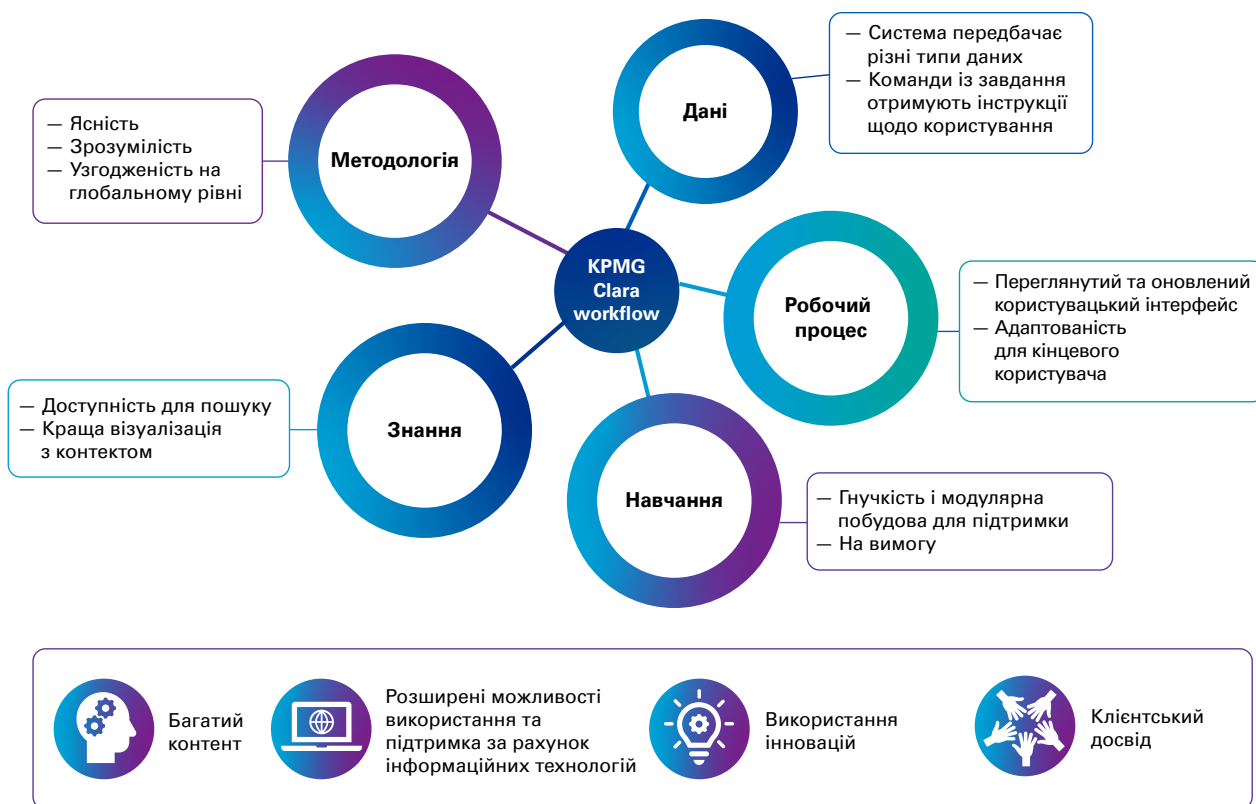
— Ясність
— Зрозумілість
— Узгодженість на глобальному рівні

Методологія

Дані

— Система передбачає різні типи даних
— Команди із завдання отримують інструкції щодо користування

KPMG Clara workflow

Робочий процес

— Переглянутий та оновлений користувацький інтерфейс
— Адаптованість для кінцевого користувача

— Доступність для пошуку
— Краща візуалізація з контектом

Знання

Навчання

— Гнучкість і модулярна побудова для підтримки
— На вимогу

Багатий контент

Розширені можливості використання та підтримка за рахунок інформаційних технологій

Використання інновацій

Клієнтський досвід